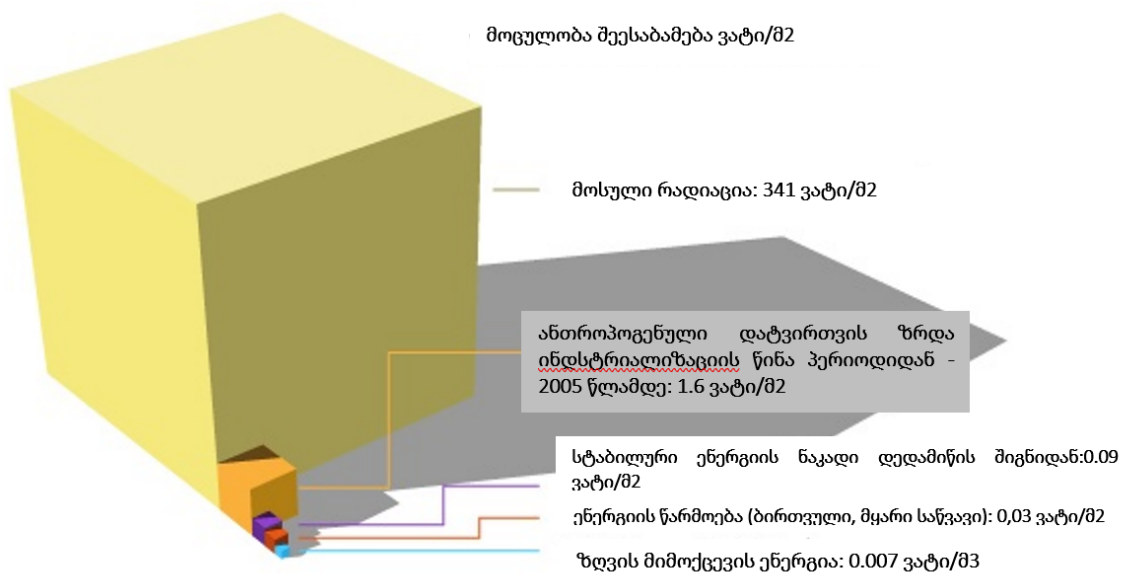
მოცულობა შეესაბამება ვატი/მ2

მოსული რადიაცია: 341 ვატი/მ2

ანთროპოგენული დატვირთვის ზრდა ინდსტრიალიზაციის წინა პერიოდიდან - 2005 წლამდე: 1.6 ვატი/მ2

სტაბილური ენერგიის ნაკადი დედამიწის შიგნიდან:0.09 ვატი/მ2

ენერგიის წარმოება (ბირთვული, მყარი საწვავი): 0,03 ვატი/მ2

ზღვის მიმოქცევის ენერგია: 0.007 ვატი/მ3